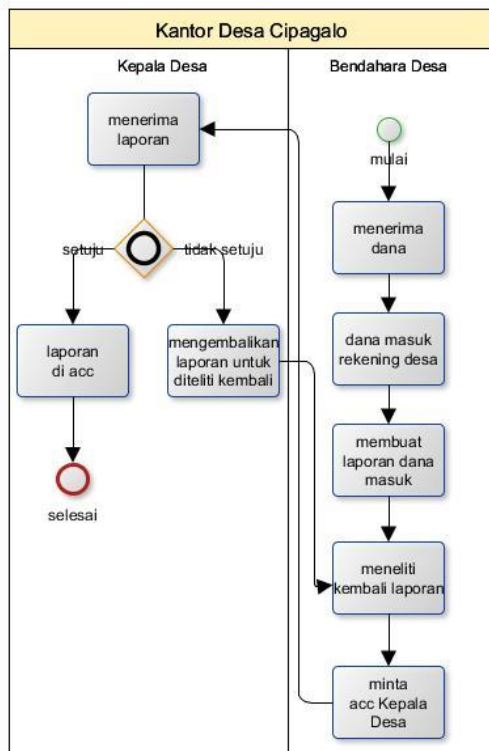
Kantor Desa Cipagalo

Kepala Desa

Bendahara Desa

menerima laporan

setuju

tidak setuju

laporan di acc

mengembalikan laporan untuk diteliti kembali

selesai

mulai

menerima dana

dana masuk rekening desa

membuat laporan dana masuk

meneliti kembali laporan

minta acc Kepala Desa